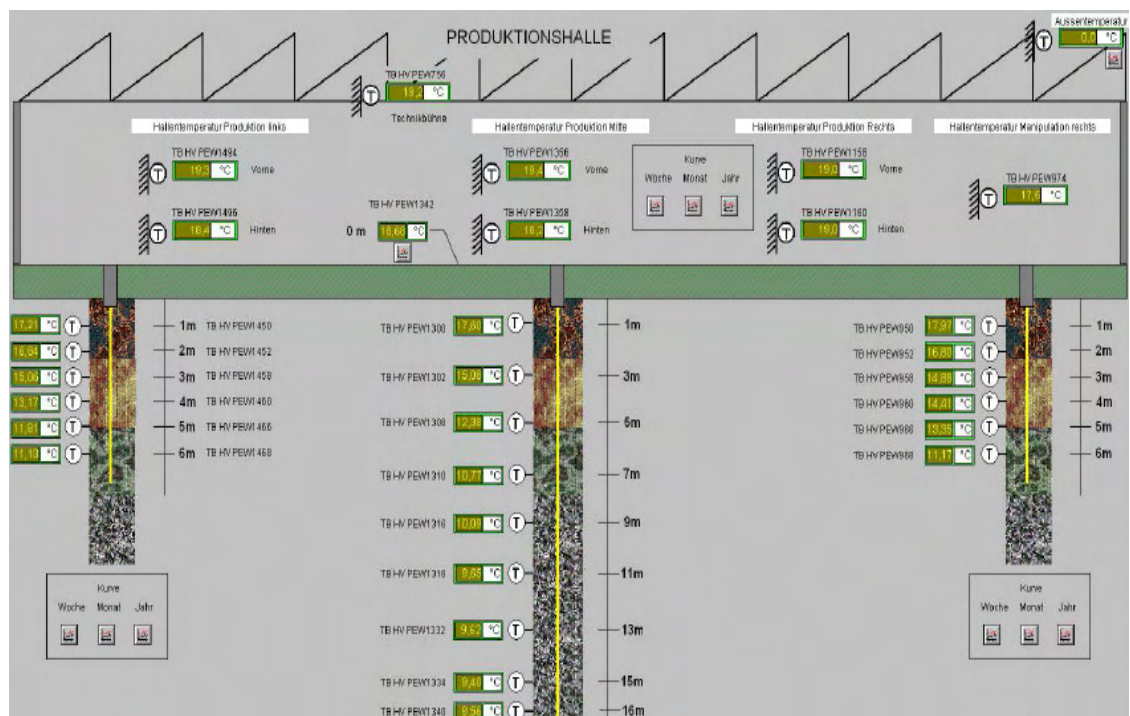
PRODUKTIONSHALLE

Aussentemperatur
T 0,0 °C

TB HV PEW756
T 19,2 °C
Technikbühne

Hallentemperatur Produktion links
TB HV PEW1494
T 19,3 °C Vorne
TB HV PEW1496
T 18,4 °C Hinten

TB HV PEW1342
0 m 16,66 °C

Hallentemperatur Produktion Mitte
TB HV PEW1356
T 19,4 °C Vorne
TB HV PEW1358
T 18,2 °C Hinten

Kurve
Woche Monat Jahr

Hallentemperatur Produktion Rechts
TB HV PEW1158
T 19,0 °C Vorne
TB HV PEW1160
T 19,0 °C Hinten

Hallentemperatur Manipulation rechts
TB HV PEW974
T 17,6 °C

17,21 °C T 1m TB HV PEW1450
16,84 °C T 2m TB HV PEW1452
15,06 °C T 3m TB HV PEW1458
13,17 °C T 4m TB HV PEW1460
11,81 °C T 5m TB HV PEW1466
11,13 °C T 6m TB HV PEW1468

Kurve
Woche Monat Jahr

TB HV PEW1300 17,80 °C T 1m
TB HV PEW1302 15,08 °C T 3m
TB HV PEW1308 12,38 °C T 5m
TB HV PEW1310 10,77 °C T 7m
TB HV PEW1316 10,08 °C T 9m
TB HV PEW1318 9,65 °C T 11m
TB HV PEW1332 9,62 °C T 13m
TB HV PEW1334 9,40 °C T 15m
TB HV PEW1340 9,56 °C T 16m

TB HV PEW950 17,97 °C T 1m
TB HV PEW952 16,80 °C T 2m
TB HV PEW958 14,88 °C T 3m
TB HV PEW960 14,41 °C T 4m
TB HV PEW966 13,35 °C T 5m
TB HV PEW968 11,17 °C T 6m

Kurve
Woche Monat Jahr